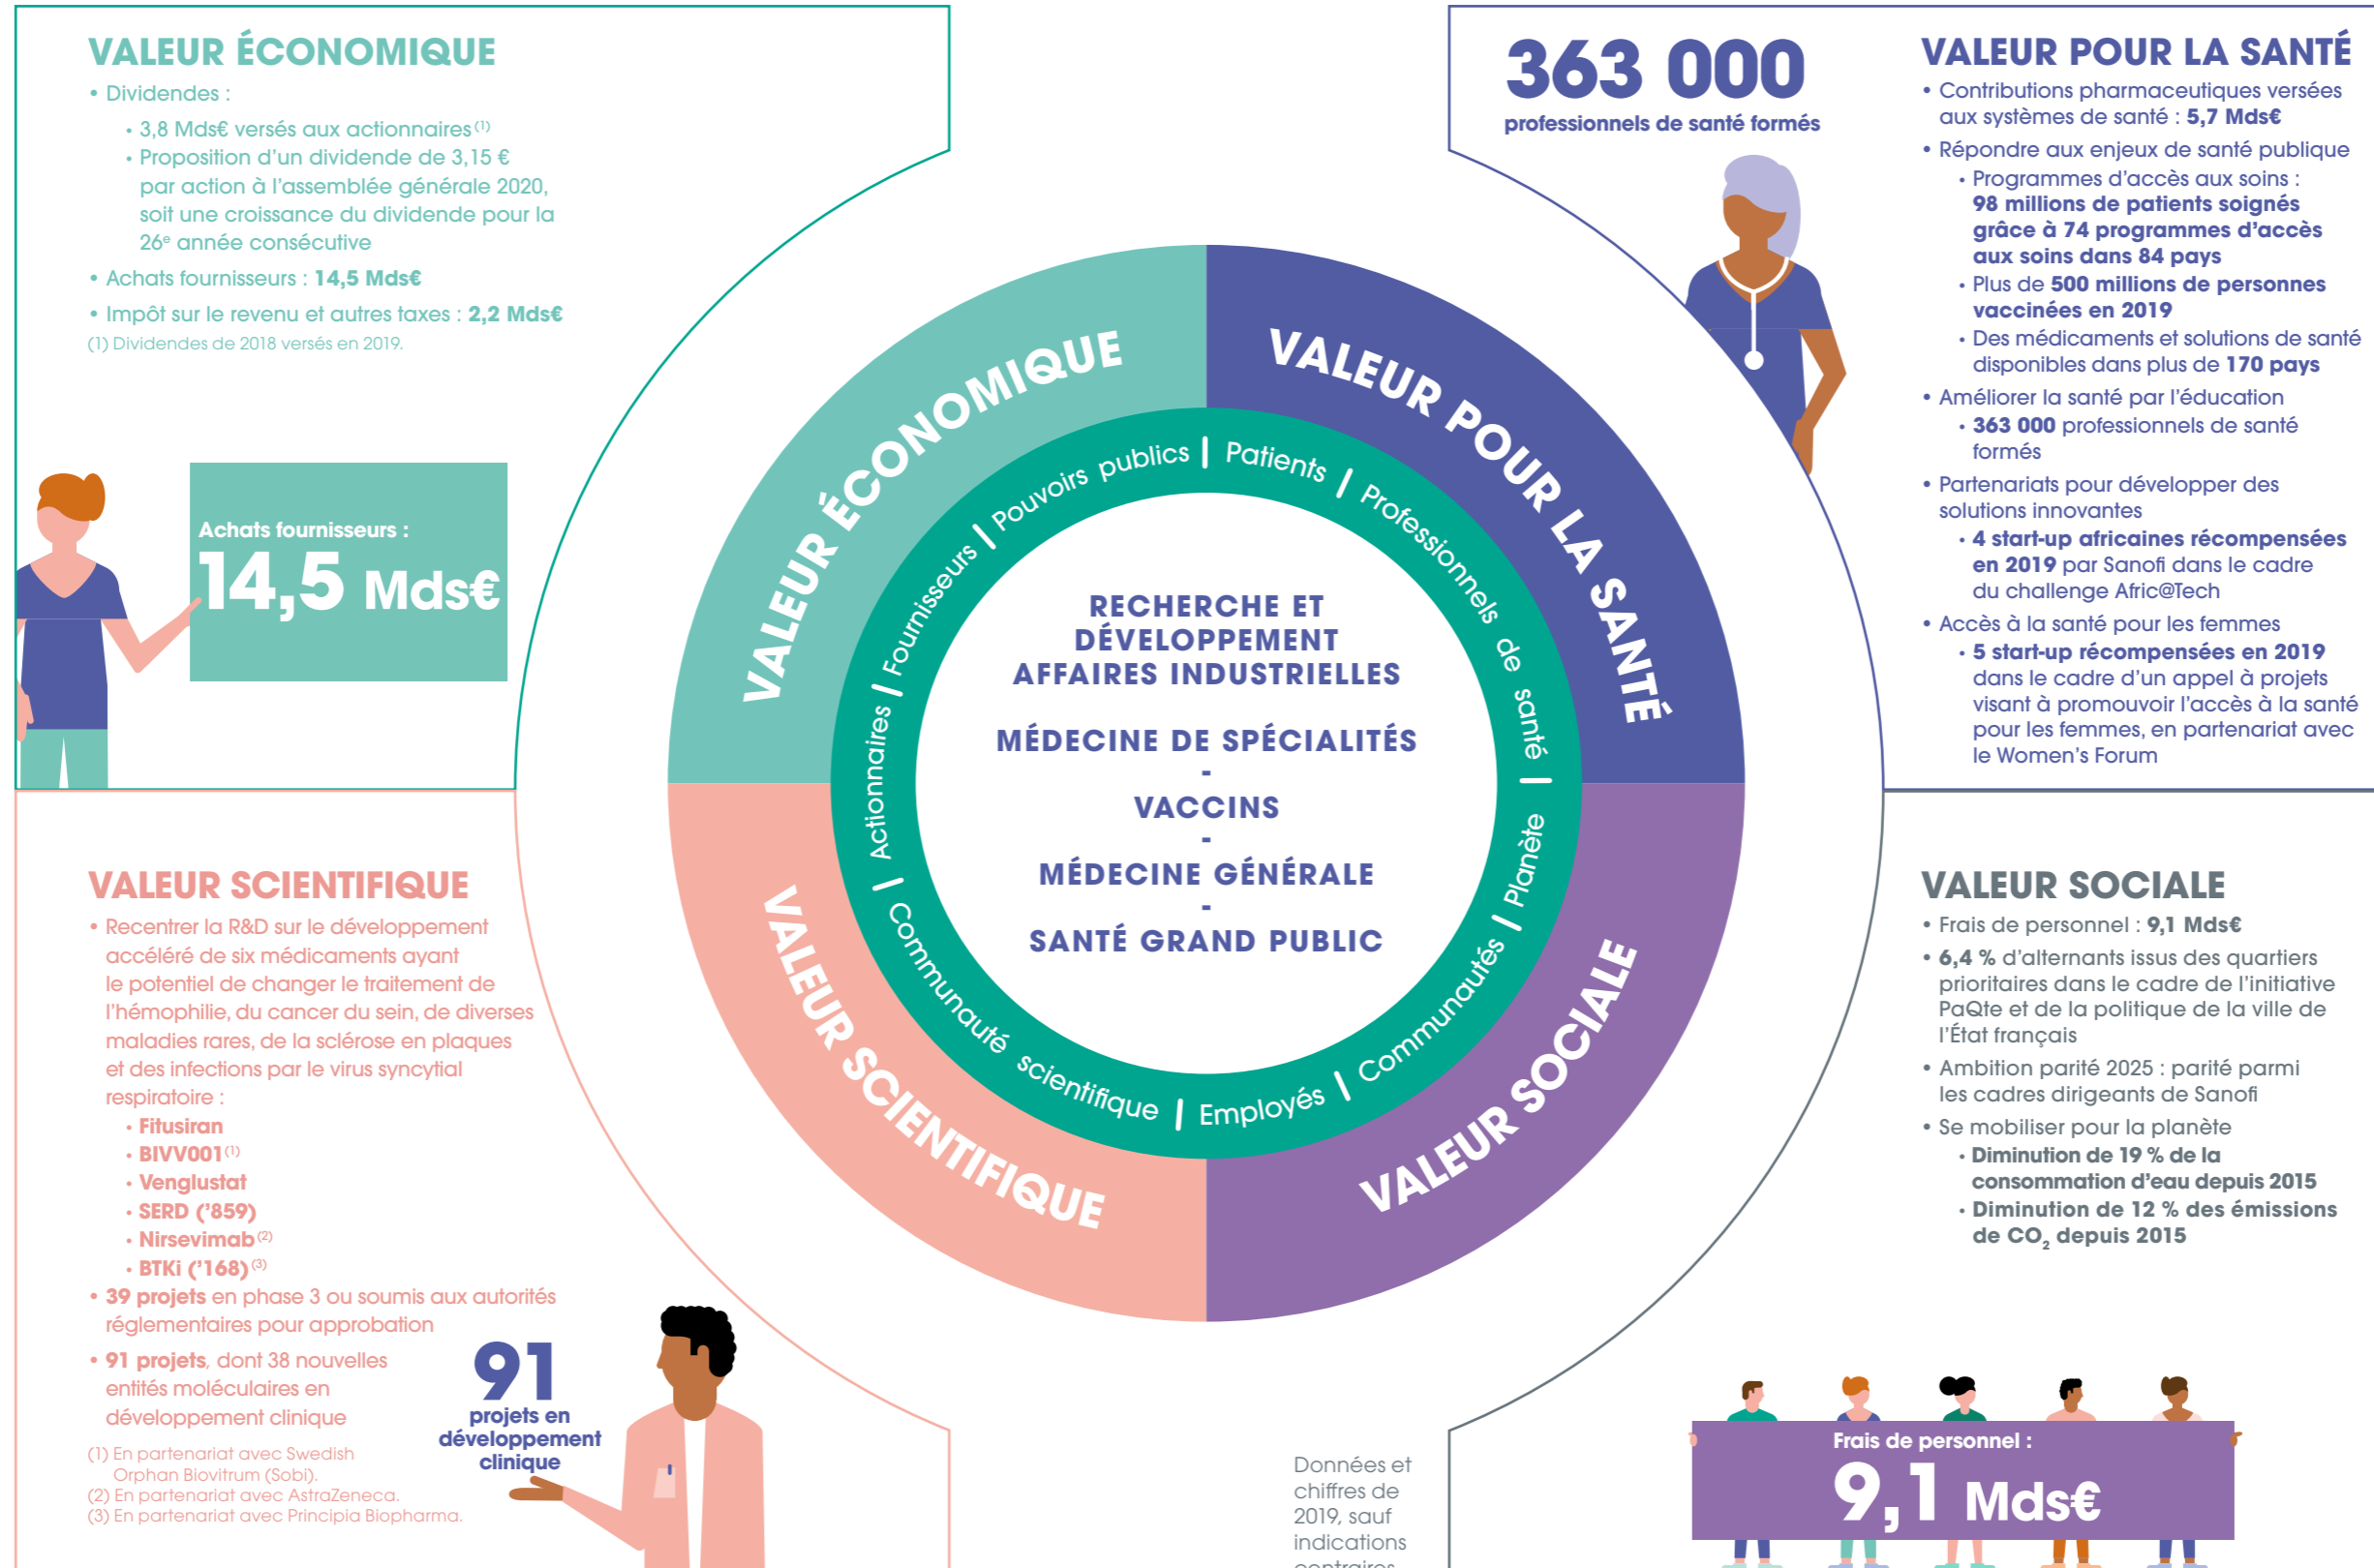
VALEUR ÉCONOMIQUE

• Dividendes :
• 3,8 Mds€ versés aux actionnaires⁽¹⁾
• Proposition d'un dividende de 3,15 € par action à l'assemblée générale 2020, soit une croissance du dividende pour la 26ᵉ année consécutive
• Achats fournisseurs : 14,5 Mds€
• Impôt sur le revenu et autres taxes : 2,2 Mds€
(1) Dividendes de 2018 versés en 2019.

Achats fournisseurs :
14,5 Mds€

363 000
professionnels de santé formés

VALEUR POUR LA SANTÉ

• Contributions pharmaceutiques versées aux systèmes de santé : 5,7 Mds€
• Répondre aux enjeux de santé publique
• Programmes d'accès aux soins : 98 millions de patients soignés grâce à 74 programmes d'accès aux soins dans 84 pays
• Plus de 500 millions de personnes vaccinées en 2019
• Des médicaments et solutions de santé disponibles dans plus de 170 pays
• Améliorer la santé par l'éducation
• 363 000 professionnels de santé formés
• Partenariats pour développer des solutions innovantes
• 4 start-up africaines récompensées en 2019 par Sanofi dans le cadre du challenge Afric@Tech
• Accès à la santé pour les femmes
• 5 start-up récompensées en 2019 dans le cadre d'un appel à projets visant à promouvoir l'accès à la santé pour les femmes, en partenariat avec le Women's Forum

VALEUR ÉCONOMIQUE
VALEUR POUR LA SANTÉ
VALEUR SCIENTIFIQUE
VALEUR SOCIALE

Pouvoirs publics | Patients | Professionnels de santé | Planète | Communautés | Employés | Communauté scientifique | Actionnaires | Fournisseurs |

RECHERCHE ET DÉVELOPPEMENT
AFFAIRES INDUSTRIELLES

MÉDECINE DE SPÉCIALITÉS
-
VACCINS
-
MÉDECINE GÉNÉRALE
-
SANTÉ GRAND PUBLIC

VALEUR SCIENTIFIQUE

• Recentrer la R&D sur le développement accéléré de six médicaments ayant le potentiel de changer le traitement de l'hémophilie, du cancer du sein, de diverses maladies rares, de la sclérose en plaques et des infections par le virus syncytial respiratoire :
• Fitusiran
• BIVV001⁽¹⁾
• Venglustat
• SERD ('859)
• Nirsevimab⁽²⁾
• BTKi ('168)⁽³⁾
• 39 projets en phase 3 ou soumis aux autorités réglementaires pour approbation
• 91 projets, dont 38 nouvelles entités moléculaires en développement clinique
(1) En partenariat avec Swedish Orphan Biovitrum (Sobi).
(2) En partenariat avec AstraZeneca.
(3) En partenariat avec Principia Biopharma.

91
projets en développement clinique

Données et chiffres de 2019, sauf indications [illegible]

VALEUR SOCIALE

• Frais de personnel : 9,1 Mds€
• 6,4 % d'alternants issus des quartiers prioritaires dans le cadre de l'initiative PaQte et de la politique de la ville de l'État français
• Ambition parité 2025 : parité parmi les cadres dirigeants de Sanofi
• Se mobiliser pour la planète
• Diminution de 19 % de la consommation d'eau depuis 2015
• Diminution de 12 % des émissions de $CO_2$ depuis 2015

Frais de personnel :
9,1 Mds€